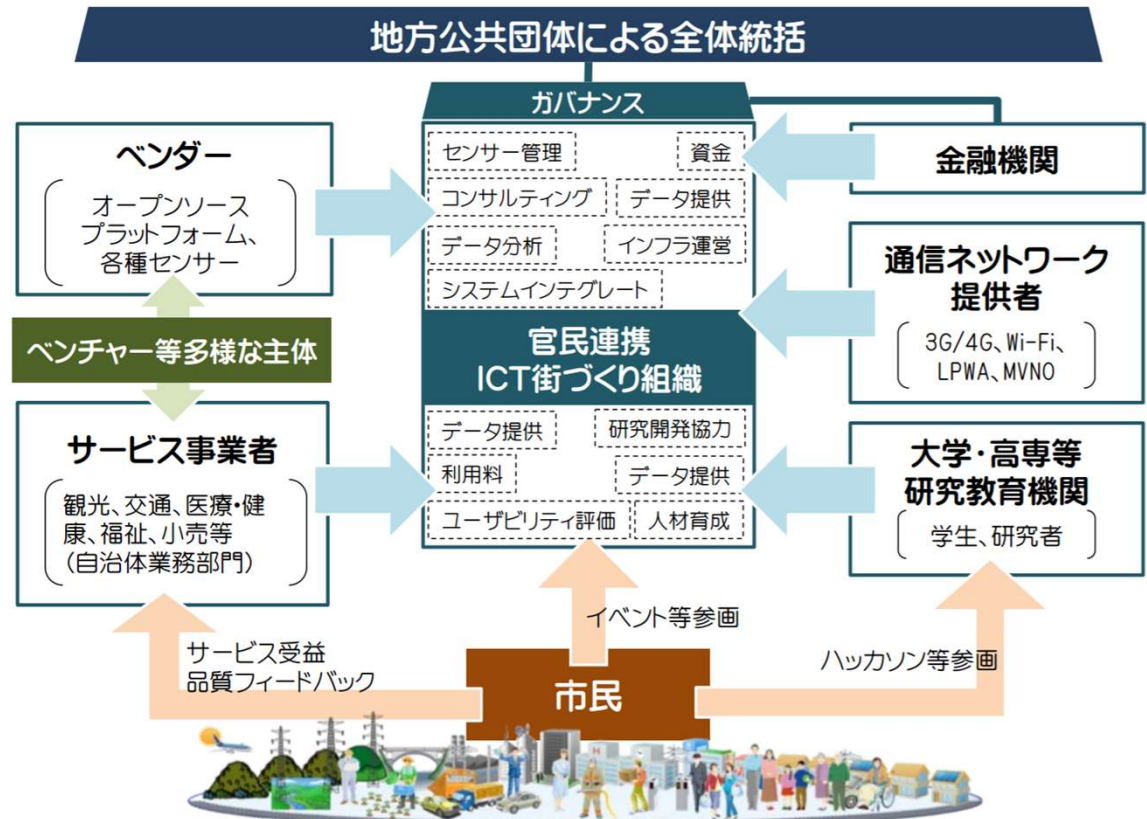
地方公共団体による全体統括

ガバナンス

センサー管理
資金
コンサルティング
データ提供
データ分析
インフラ運営
システムインテグレート

官民連携
ICT街づくり組織

データ提供
研究開発協力
利用料
データ提供
ユーザビリティ評価
人材育成

ベンダー
オープンソース
プラットフォーム、
各種センサー

ベンチャー等多様な主体

サービス事業者
観光、交通、医療・健康、福祉、小売等
（自治体業務部門）

金融機関

通信ネットワーク提供者
3G/4G、Wi-Fi、
LPWA、MVNO

大学・高専等
研究教育機関
学生、研究者

イベント等参画

サービス受益
品質フィードバック

ハッカソン等参画

市民